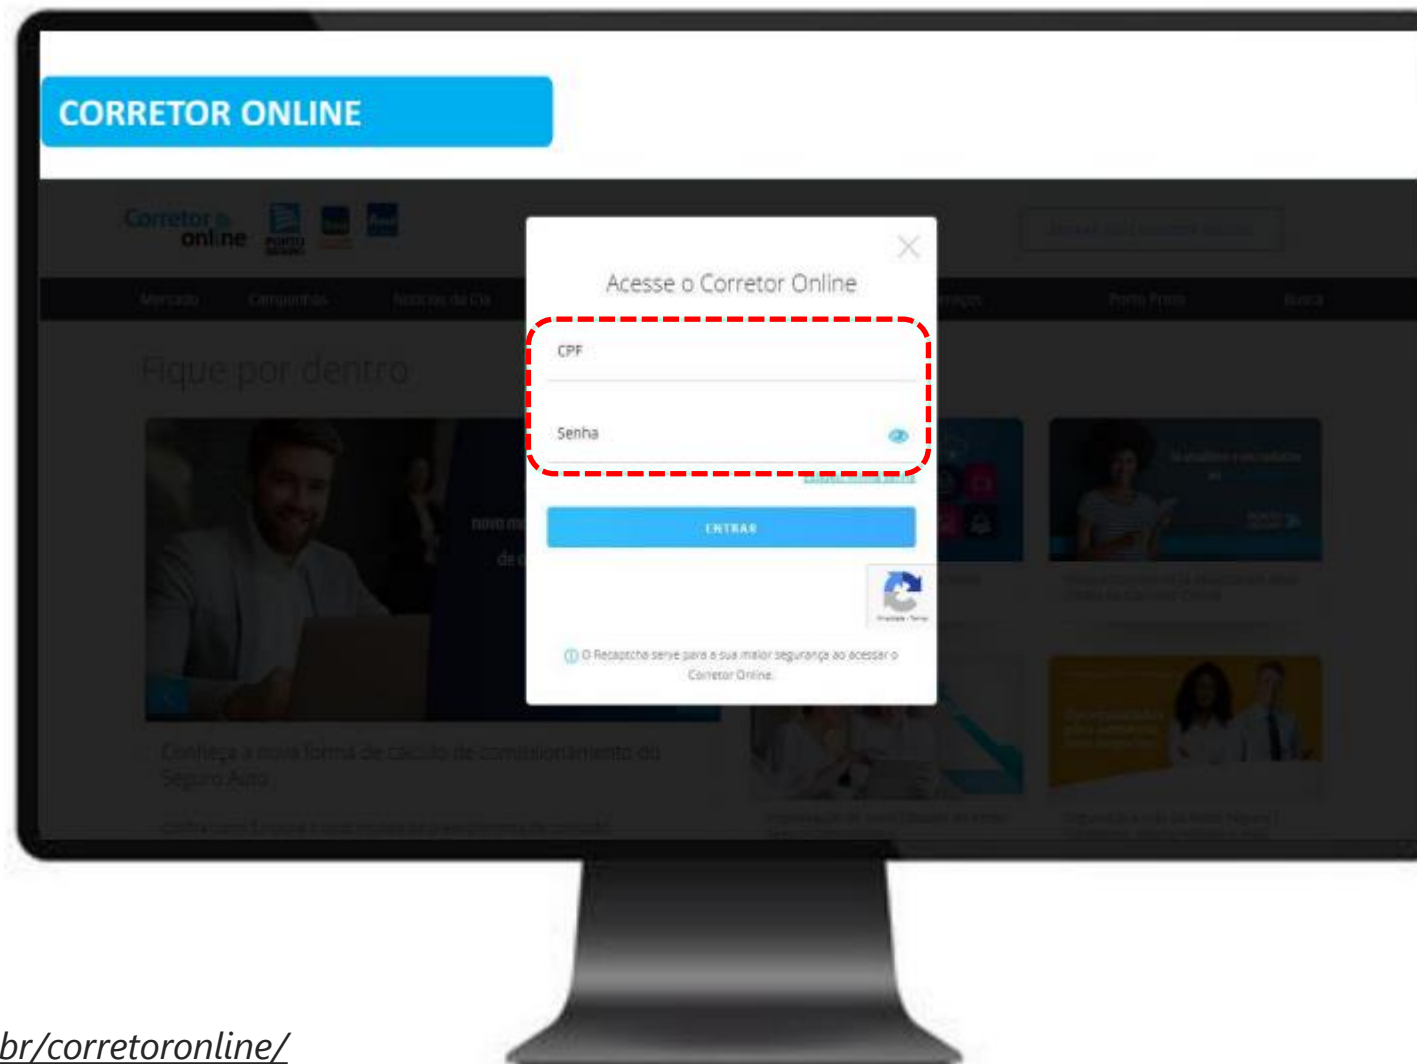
CORRETOR ONLINE

Corretor online

Mercado Campanhas Notícias do Dia

Fique por dentro

Acesse o Corretor Online

CPF

Senha

ENTRAR

O Recaptcha serve para a sua maior segurança ao acessar o Corretor Online.

Conheça a nova forma de cálculo de comissionamento do Seguro Auto

br/corretoronline/